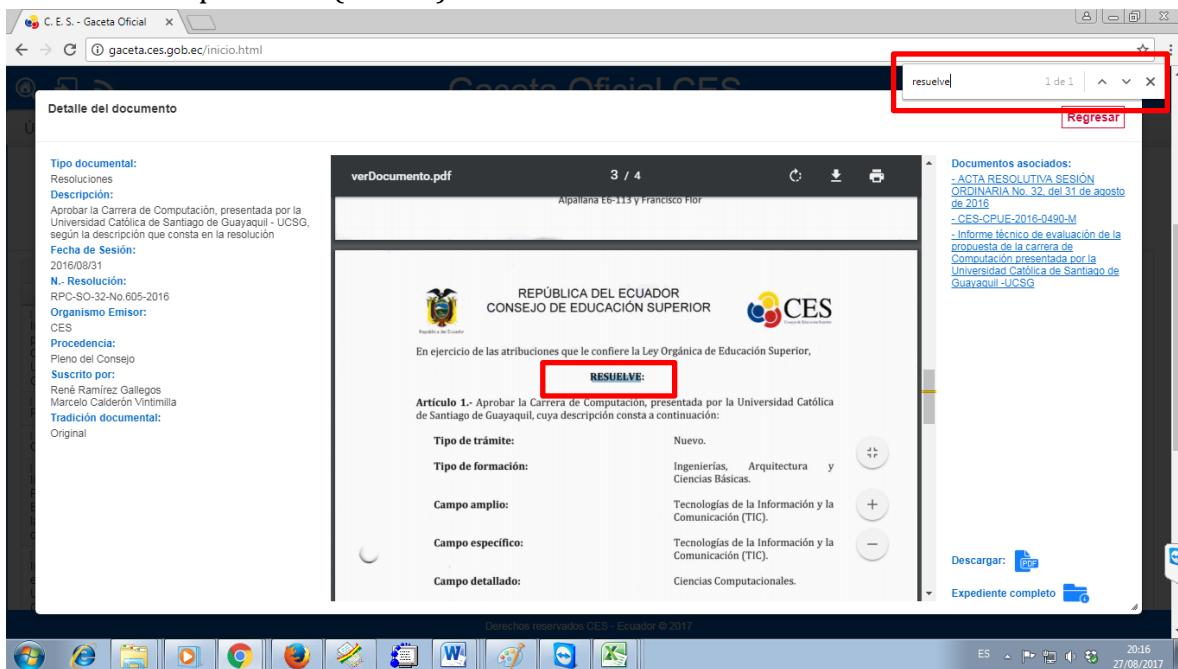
C. E. S. - Gaceta Oficial ×

gaceta.ces.gob.ec/inicio.html

resuelve 1 de 1

Gaceta Oficial CES

Detalle del documento

Regresar

Tipo documental:
Resoluciones
Descripción:
Aprobar la Carrera de Computación, presentada por la Universidad Católica de Santiago de Guayaquil - UCSG, según la descripción que consta en la resolución
Fecha de Sesión:
2016/08/31
N.- Resolución:
RPC-SO-32-No.605-2016
Organismo Emisor:
CES
Procedencia:
Pleno del Consejo
Suscrito por:
René Ramírez Gallegos
Marcelo Calderón Vintimilla
Tradición documental:
Original

verDocumento.pdf 3 / 4

Alpallana E6-113 y Francisco Flor

REPÚBLICA DEL ECUADOR
CONSEJO DE EDUCACIÓN SUPERIOR

CES

En ejercicio de las atribuciones que le confiere la Ley Orgánica de Educación Superior,

RESUELVE:

Artículo 1.- Aprobar la Carrera de Computación, presentada por la Universidad Católica de Santiago de Guayaquil, cuya descripción consta a continuación:

| Tipo de trámite: | Nuevo. |
|---|---|
| Tipo de formación: | Ingenierías, Arquitectura y Ciencias Básicas. |
| Campo amplio: | Tecnologías de la Información y la Comunicación (TIC). |
| Campo específico: | Tecnologías de la Información y la Comunicación (TIC). |
| Campo detallado: | Ciencias Computacionales. |

Documentos asociados:
- ACTA RESOLUTIVA SESIÓN ORDINARIA No. 32, del 31 de agosto de 2016
- CES-CPUE-2016-0490-M
- Informe técnico de evaluación de la propuesta de la carrera de Computación presentada por la Universidad Católica de Santiago de Guayaquil -UCSG

Descargar: PDF

Expediente completo

Derechos reservados CES - Ecuador © 2017

ES 20:16 27/08/2017